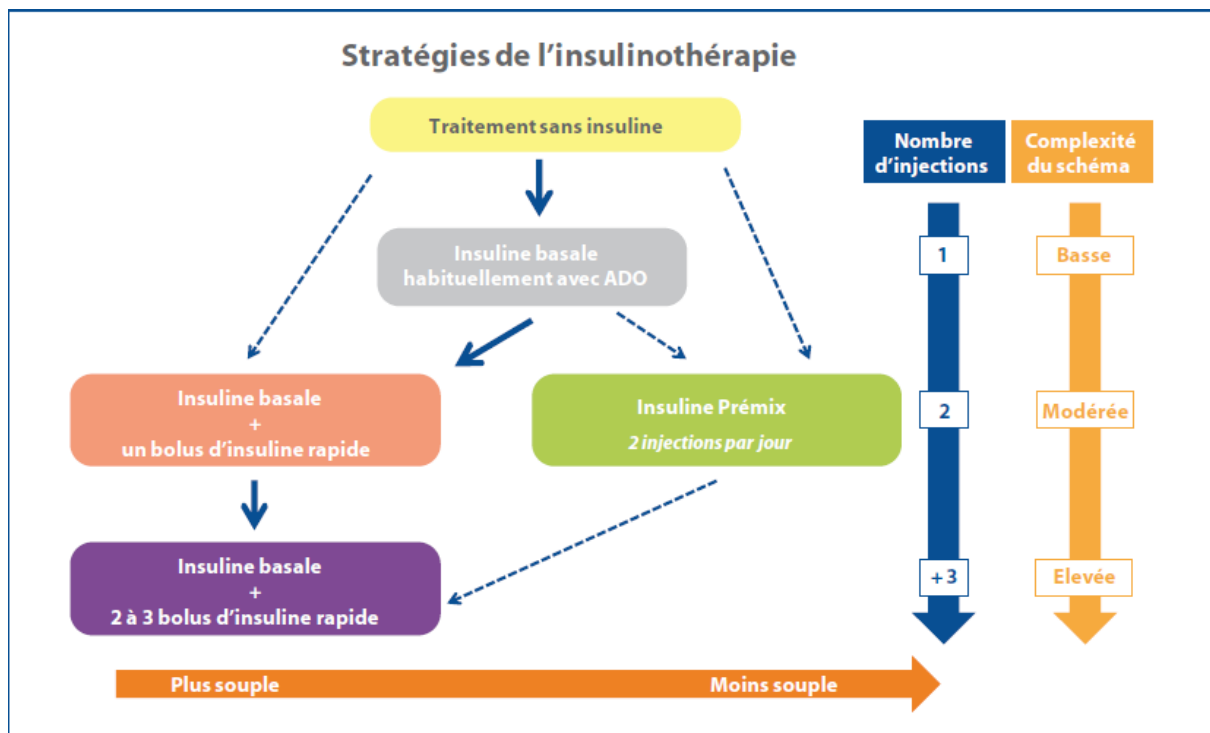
Stratégies de l'insulinothérapie

Traitement sans insuline

Insuline basale habituellement avec ADO

Insuline basale + un bolus d'insuline rapide

Insuline Prémix
2 injections par jour

Insuline basale + 2 à 3 bolus d'insuline rapide

Plus souple

Moins souple

Nombre d'injections

1

2

+3

Complexité du schéma

Basse

Modérée

Elevée